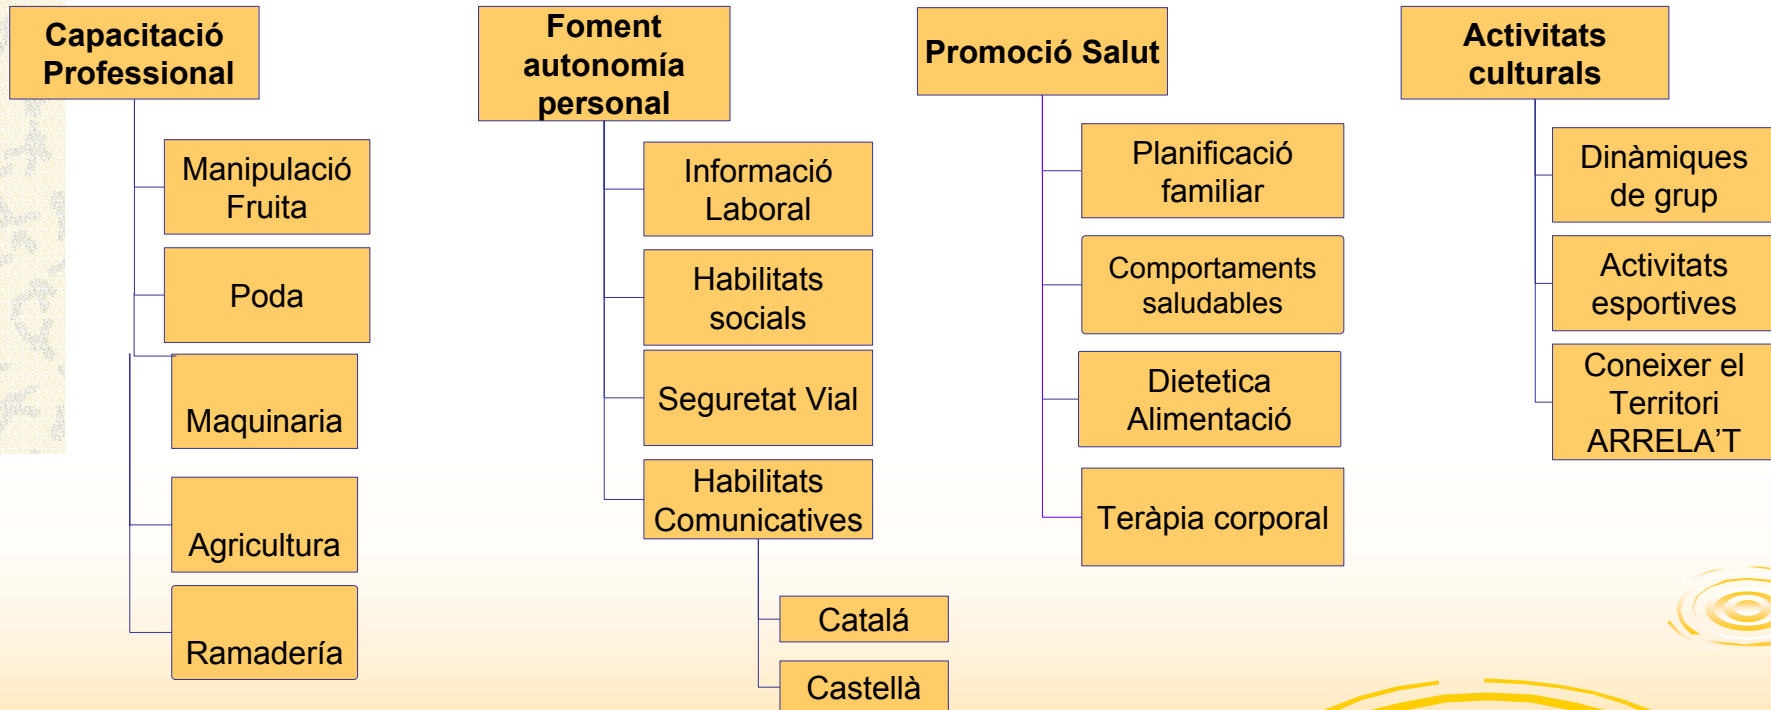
Capacitació Professional

Manipulació Fruita

Poda

Maquinaria

Agricultura

Ramadería

Foment autonomía personal

Informació Laboral

Habilitats socials

Seguretat Vial

Habilitats Comunicatives

Catalá

Castellà

Promoció Salut

Planificació familiar

Comportaments saludables

Dietetica Alimentació

Teràpia corporal

Activitats culturals

Dinàmiques de grup

Activitats esportives

Conexier el Territori ARRELA'T